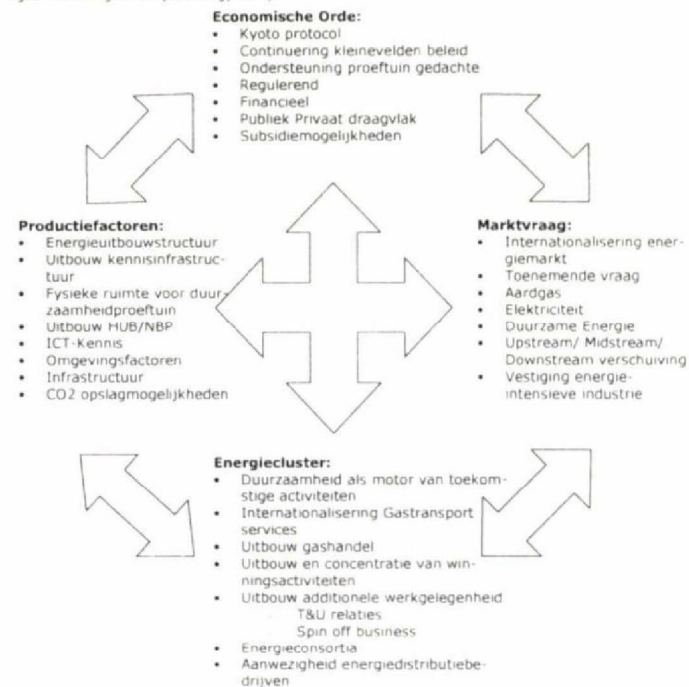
Economische Orde:
- Kyoto protocol
- Continuering kleinevelden beleid
- Ondersteuning proeftuin gedachte
- Regulerend
- Financieel
- Publiek Privaat draagvlak
- Subsidiemogelijkheden

Productiefactoren:
- Energieuitbouwstructuur
- Uitbouw kennisinfrastructuur
- Fysieke ruimte voor duurzaamheidproeftuin
- Uitbouw HUB/NBP
- ICT-Kennis
- Omgevingsfactoren
- Infrastructuur
- CO2 opslagmogelijkheden

Marktvraag:
- Internationalisering energiemarkt
- Toenemende vraag
- Aardgas
- Elektriciteit
- Duurzame Energie
- Upstream/ Midstream/ Downstream verschuiving
- Vestiging energie-intensieve industrie

Energiecluster:
- Duurzaamheid als motor van toekomstige activiteiten
- Internationalisering Gastransport services
- Uitbouw gashandel
- Uitbouw en concentratie van winningsactiviteiten
- Uitbouw additionele werkgelegenheid
  - T&U relaties
  - Spin off business
- Energieconsortia
- Aanwezigheid energiedistributiebedrijven